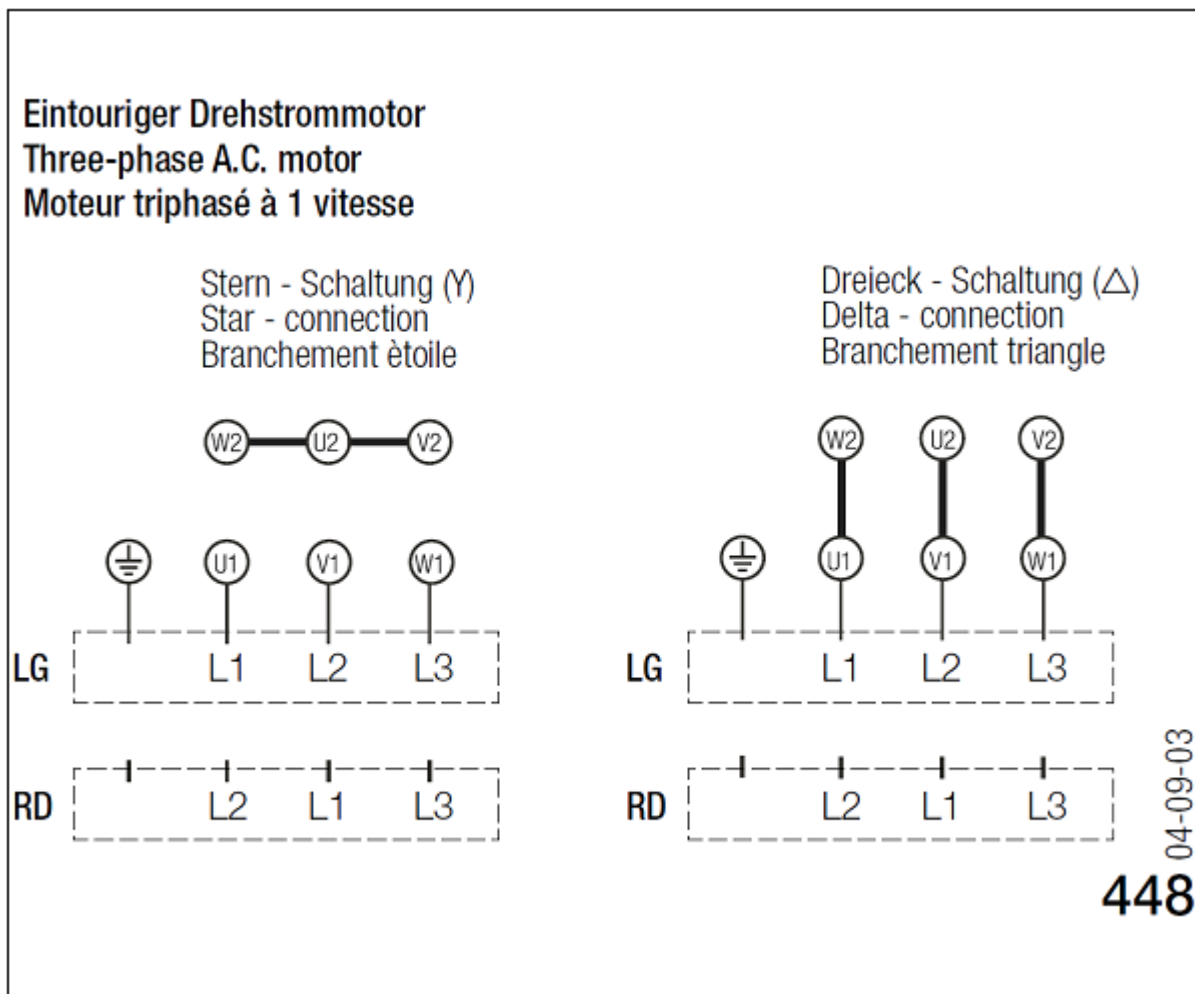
Eintouriger Drehstrommotor
Three-phase A.C. motor
Moteur triphasé à 1 vitesse

Stern - Schaltung (Y)
Star - connection
Branchement ètoile

W2 U2 V2

U1 V1 W1

LG L1 L2 L3

RD L2 L1 L3

Dreieck - Schaltung (△)
Delta - connection
Branchement triangle

W2 U2 V2

U1 V1 W1

LG L1 L2 L3

RD L2 L1 L3

04-09-03
448